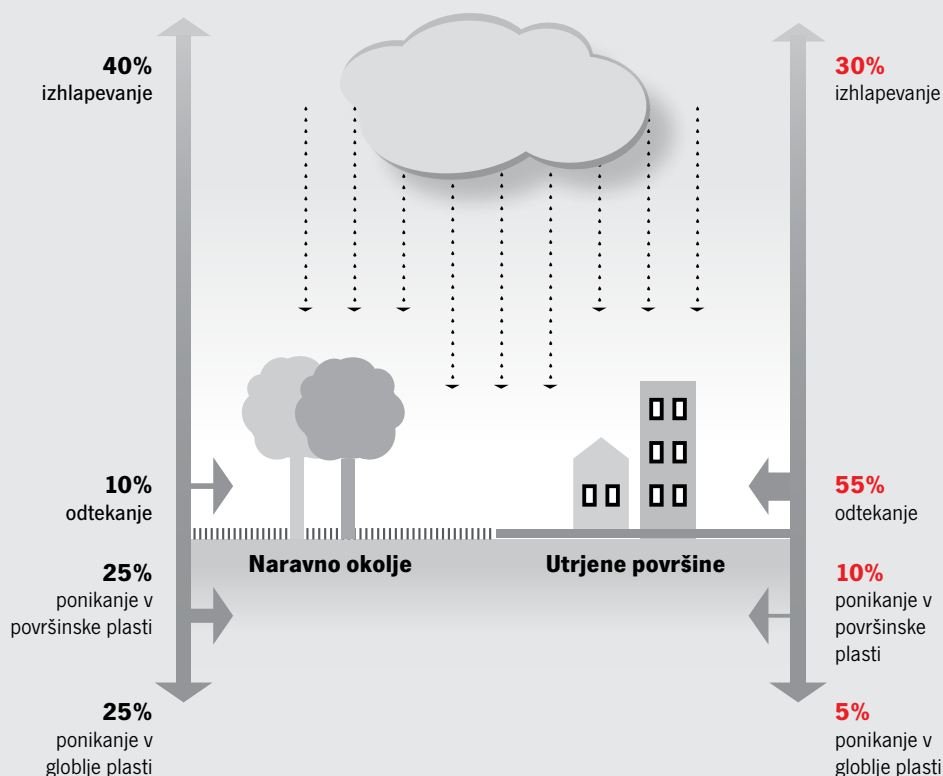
40%
izhlapevanje

10%
odtekanje

25%
ponikanje v površinske plasti

25%
ponikanje v globlje plasti

Naravno okolje

Utrjene površine

30%
izhlapevanje

55%
odtekanje

10%
ponikanje v površinske plasti

5%
ponikanje v globlje plasti